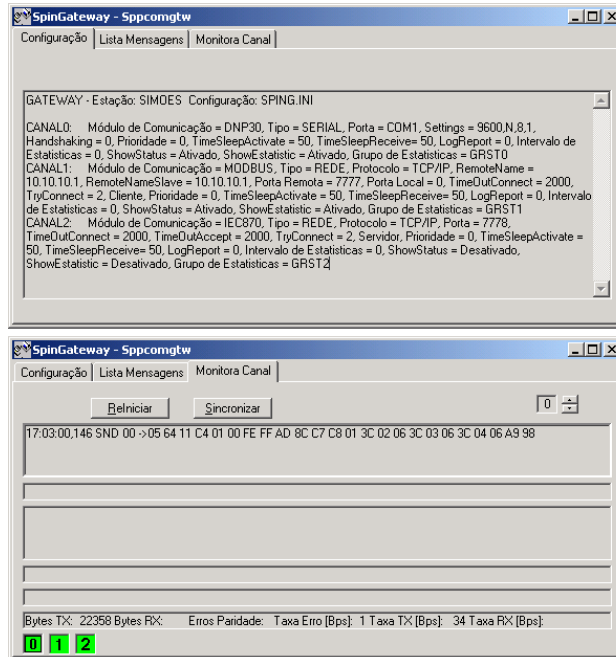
SpinGateway - Sppcomgtw

Configuração | Lista Mensagens | Monitora Canal

GATEWAY - Estação: SIMOES Configuração: SPING.INI

CANAL0: Módulo de Comunicação = DNP30, Tipo = SERIAL, Porta = COM1, Settings = 9600,N,8,1, Handshaking = 0, Prioridade = 0, TimeSleepActivate = 50, TimeSleepReceive= 50, LogReport = 0, Intervalo de Estatisticas = 0, ShowStatus = Ativado, ShowEstatistic = Ativado, Grupo de Estatisticas = GRST0
CANAL1: Módulo de Comunicação = MODBUS, Tipo = REDE, Protocolo = TCP/IP, RemoteName = 10.10.10.1, RemoteNameSlave = 10.10.10.1, Porta Remota = 7777, Porta Local = 0, TimeOutConnect = 2000, TryConnect = 2, Cliente, Prioridade = 0, TimeSleepActivate = 50, TimeSleepReceive= 50, LogReport = 0, Intervalo de Estatisticas = 0, ShowStatus = Ativado, ShowEstatistic = Ativado, Grupo de Estatisticas = GRST1
CANAL2: Módulo de Comunicação = IEC870, Tipo = REDE, Protocolo = TCP/IP, Porta = 7778, TimeOutConnect = 2000, TimeOutAccept = 2000, TryConnect = 2, Servidor, Prioridade = 0, TimeSleepActivate = 50, TimeSleepReceive= 50, LogReport = 0, Intervalo de Estatisticas = 0, ShowStatus = Desativado, ShowEstatistic = Desativado, Grupo de Estatisticas = GRST2

SpinGateway - Sppcomgtw

Configuração | Lista Mensagens | Monitora Canal

Reiniciar Sincronizar 0

17:03:00,146 SND 00 ->05 64 11 C4 01 00 FE FF AD 8C C7 C8 01 3C 02 06 3C 03 06 3C 04 06 A9 98

Bytes TX: 22358 Bytes RX: Erros Paridade: Taxa Erro [Bps]: 1 Taxa TX [Bps]: 34 Taxa RX [Bps]:

0 1 2